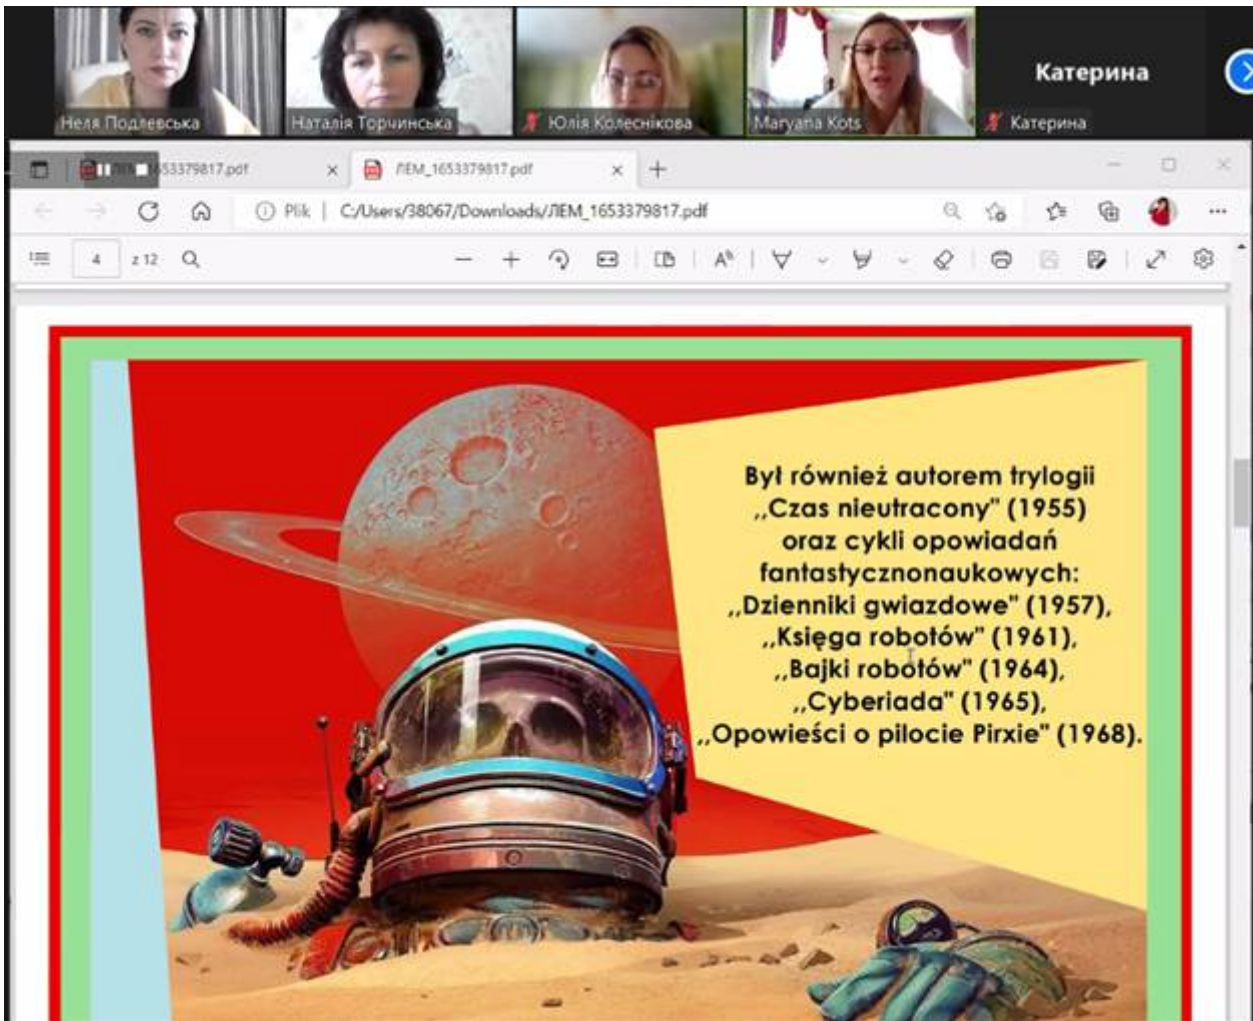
Катерина

Неля Подлевська

Наталія Торчинська

Юлія Колеснікова

Maryana Kots

Катерина

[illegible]653379817.pdf ×

ЛЕМ_1653379817.pdf ×

+

Plik | C:/Users/38067/Downloads/ЛЕМ_1653379817.pdf

4 z 12

Był również autorem trylogii „Czas nieutracony" (1955) oraz cykli opowiadań fantastycznonaukowych: „Dzienniki gwiazdowe" (1957), „Księga robotów" (1961), „Bajki robotów" (1964), „Cyberiada" (1965), „Opowieści o pilocie Pirxie" (1968).